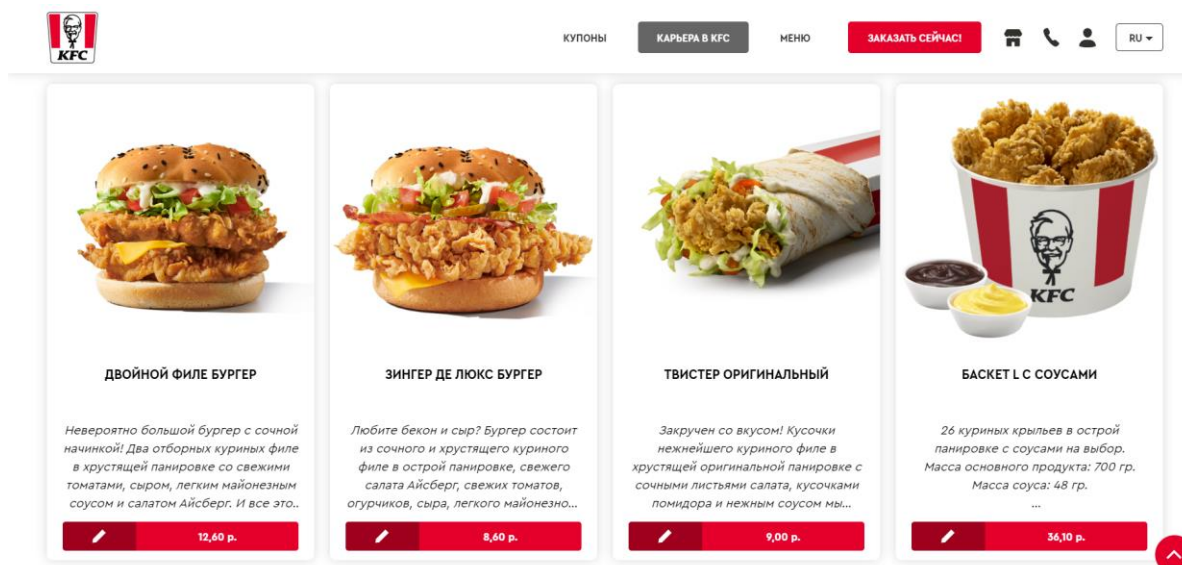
KFC

КУПОНЫ КАРЬЕРА В KFC МЕНЮ ЗАКАЗАТЬ СЕЙЧАС! RU

KFC

ДВОЙНОЙ ФИЛЕ БУРГЕР

Невероятно большой бургер с сочной начинкой! Два отборных куриных филе в хрустящей панировке со свежими томатами, сыром, легким майонезным соусом и салатом Айсберг. И все это..

12,60 р.

ЗИНГЕР ДЕ ЛЮКС БУРГЕР

Любите бекон и сыр? Бургер состоит из сочного и хрустящего куриного филе в острой панировке, свежего салата Айсберг, свежих томатов, огурчиков, сыра, легкого майонезно...

8,60 р.

ТВИСТЕР ОРИГИНАЛЬНЫЙ

Закручен со вкусом! Кусочки нежнейшего куриного филе в хрустящей оригинальной панировке с сочными листьями салата, кусочками помидора и нежным соусом мы...

9,00 р.

БАСКЕТ L С СОУСАМИ

26 куриных крыльев в острой панировке с соусами на выбор. Масса основного продукта: 700 гр. Масса соуса: 48 гр.
...

36,10 р.